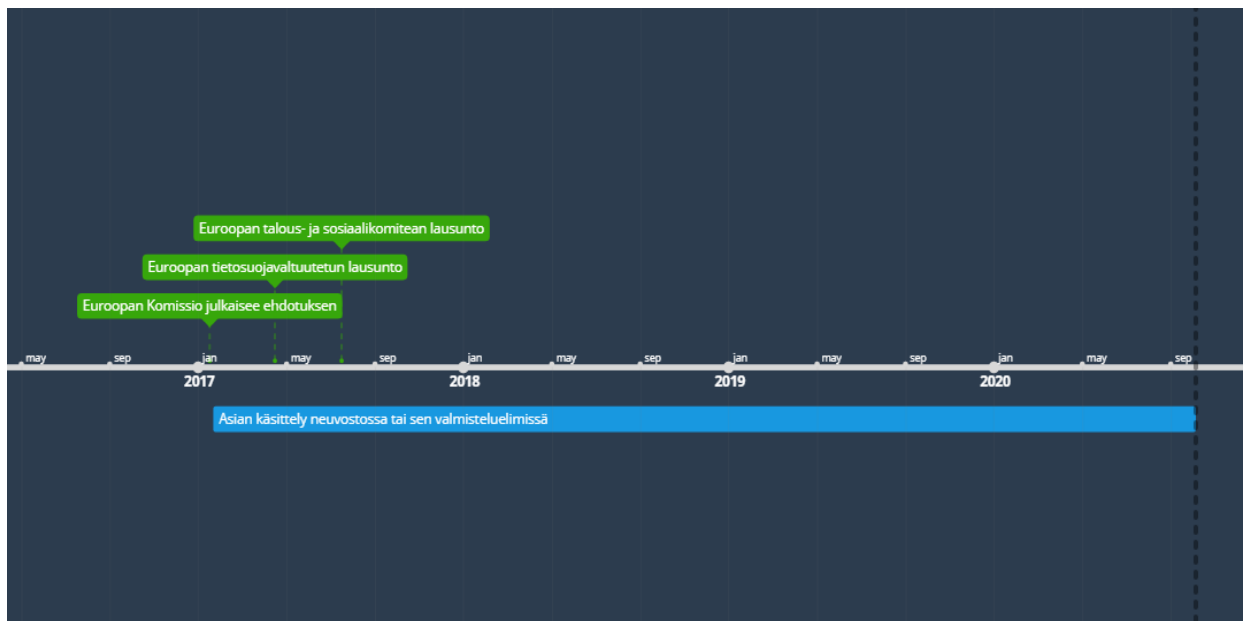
Euroopan talous- ja sosiaalikomitean lausunto

Euroopan tietosuojavaltuutetun lausunto

Euroopan Komissio julkaisee ehdotuksen

may sep jan may sep jan may sep jan may sep jan may sep

2017 2018 2019 2020

Asian käsittely neuvostossa tai sen valmisteluelimissä